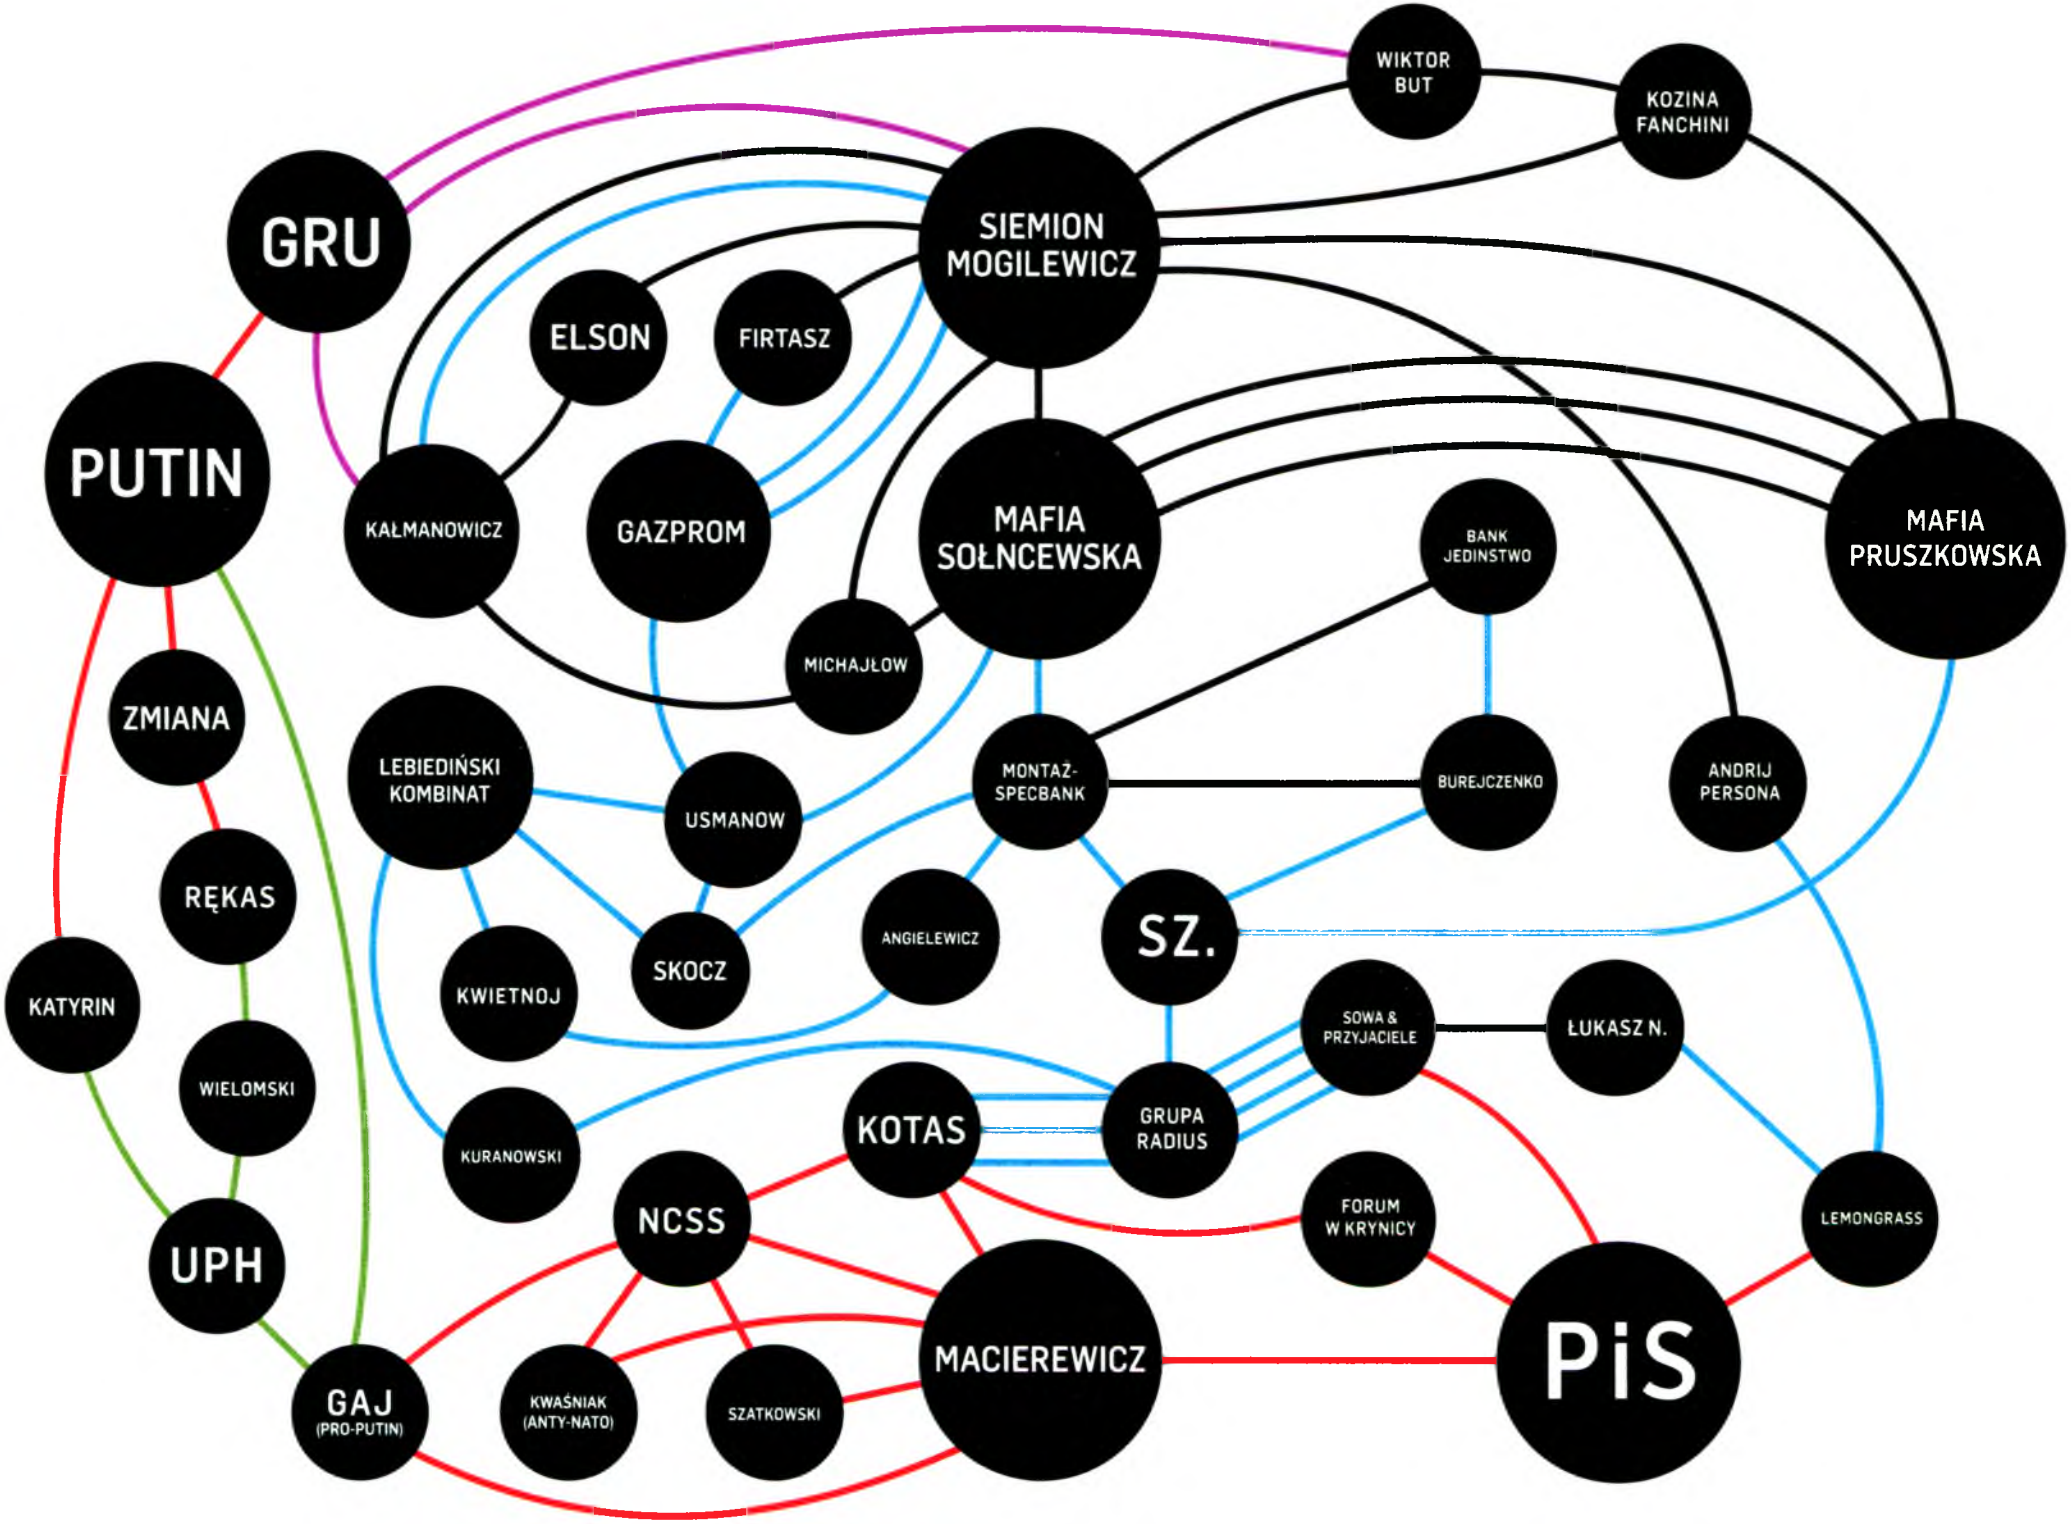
WIKTOR BUT

KOZINA FANCHINI

GRU

SIEMION MOGILEWICZ

ELSON

FIRTASZ

PUTIN

KAŁMANOWICZ

GAZPROM

MAFIA SOŁNCEWSKA

MAFIA PRUSZKOWSKA

BANK JEDINSTWO

MICHAJŁOW

ZMIANA

LEBIEDIŃSKI KOMBINAT

USMANOW

MONTAŻ-SPECBANK

BUREJCZENKO

ANDRIJ PERSONA

RĘKAS

ANGIELEWICZ

SZ.

KATYRIN

KWIETNOJ

SKOCZ

SOWA & PRZYJACIELE

ŁUKASZ N.

WIELOMSKI

KOTAS

GRUPA RADIUS

KURANOWSKI

NCSS

FORUM W KRYNICY

LEMONGRASS

UPH

MACIEREWICZ

PiS

GAJ (PRO-PUTIN)

KWAŚNIAK (ANTY-NATO)

SZATKOWSKI